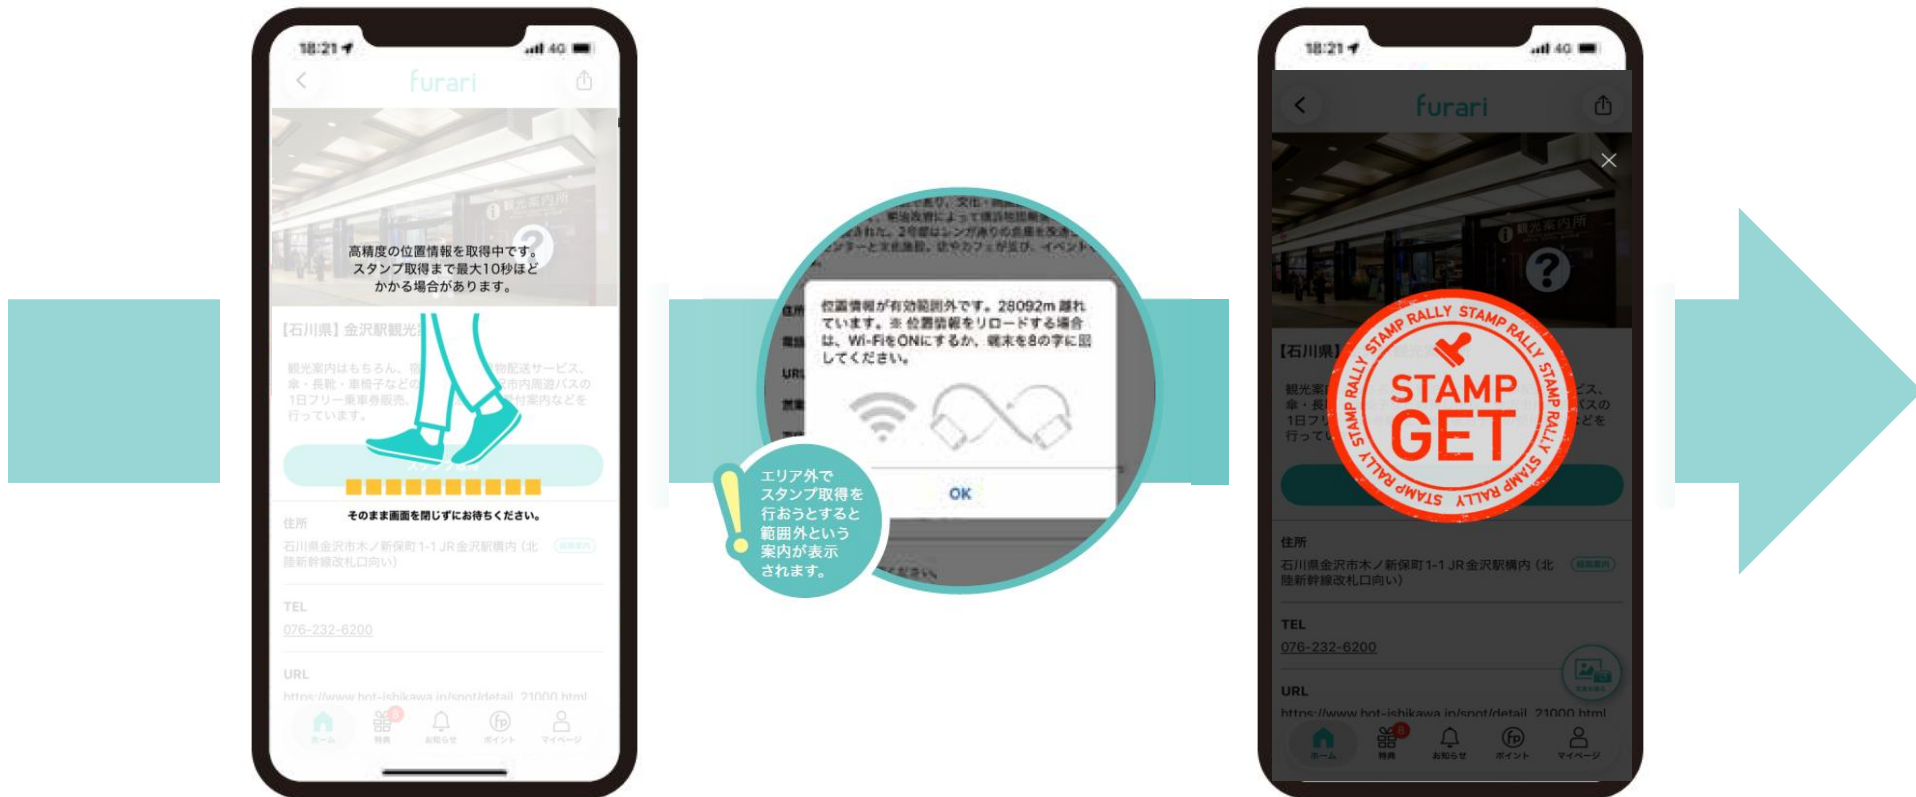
18:21 4G

furari

高精度の位置情報を取得中です。
スタンプ取得まで最大10秒ほどかかる場合があります。

【石川県】金沢駅観光

観光案内はもちろん、物配送サービス、傘・長靴・車椅子などの市内周遊バスの1日フリー乗車券販売、案内などを行っています。

スタンプ取得

そのまま画面を閉じずにお待ちください。

住所
石川県金沢市木ノ新保町1-1 JR金沢駅構内（北陸新幹線改札口向い）

TEL
076-232-6200

URL
https://www.hot-ishikawa.jp/spot/detail_21000.html

ホーム 特典 お知らせ ポイント マイページ

位置情報が有効範囲外です。28092m 離れています。※ 位置情報をリロードする場合は、Wi-FiをONにするか、端末を8の字に回してください。

OK

エリア外でスタンプ取得を行おうとすると範囲外という案内が表示されます。

18:21 4G

furari

【石川県】

観光案 傘・長 1日フリ 行ってい

STAMP RALLY STAMP RALLY STAMP RALLY STAMP RALLY STAMP RALLY

STAMP GET

住所
石川県金沢市木ノ新保町1-1 JR金沢駅構内（北陸新幹線改札口向い）

TEL
076-232-6200

URL
https://www.hot-ishikawa.jp/spot/detail_21000.html

ホーム 特典 お知らせ ポイント マイページ